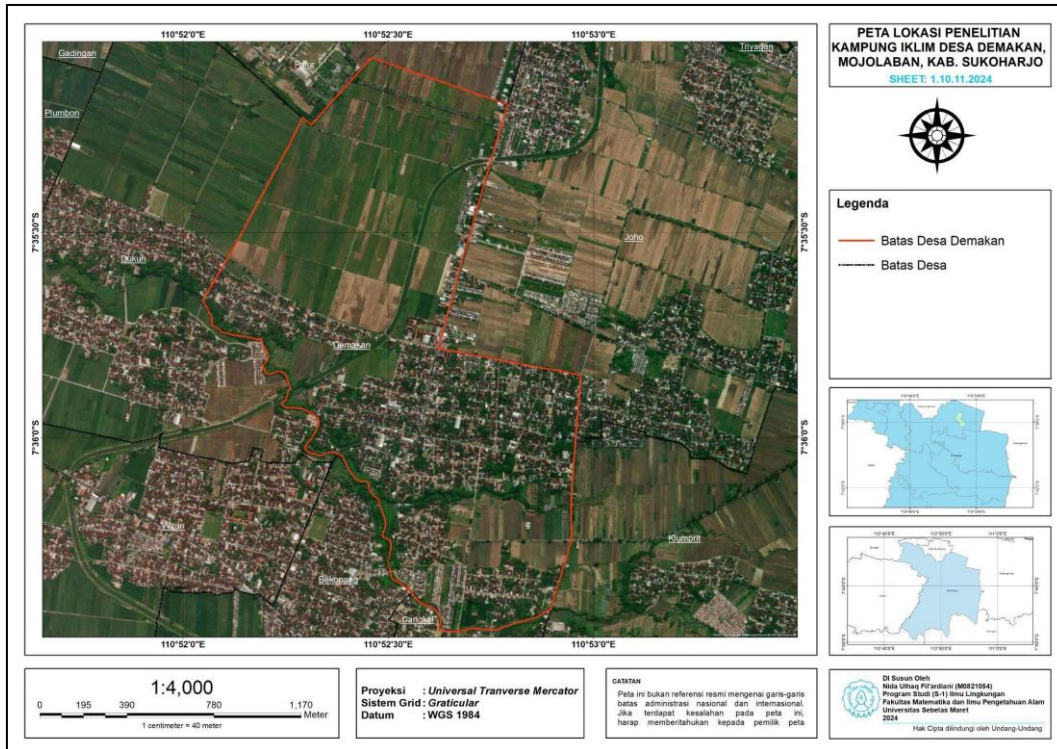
110°52'0"E
110°52'30"E
110°53'0"E

Gadingan
Triyagan
Plumbon
Dukuh
Demakan
Joho
Wirun
Bekonang
Klumprit
Gandekan

7°35'30"S
7°36'0"S
7°35'30"S
7°36'0"S

110°52'0"E
110°52'30"E
110°53'0"E

PETA LOKASI PENELITIAN KAMPUNG IKLIM DESA DEMAKAN, MOJOLABAN, KAB. SUKOHARJO
SHEET: 1.10.11.2024

Legenda
Batas Desa Demakan
Batas Desa

1:4,000
0 195 390 780 1,170 Meter
1 centimeter = 40 meter

Proyeksi : Universal Tranverse Mercator
Sistem Grid : Graticular
Datum : WGS 1984

CATATAN
Peta ini bukan referensi resmi mengenai garis-garis batas administrasi nasional dan internasional. Jika terdapat kesalahan pada peta ini, harap memberitahukan kepada pemilik peta

Di Susun Oleh
Nida Ulhaq Fi'ardiani (M0821064)
Program Studi (S-1) Ilmu Lingkungan
Fakultas Matematika dan Ilmu Pengetahuan Alam
Universitas Sebelas Maret
2024

Hak Cipta dilindungi oleh Undang-Undang